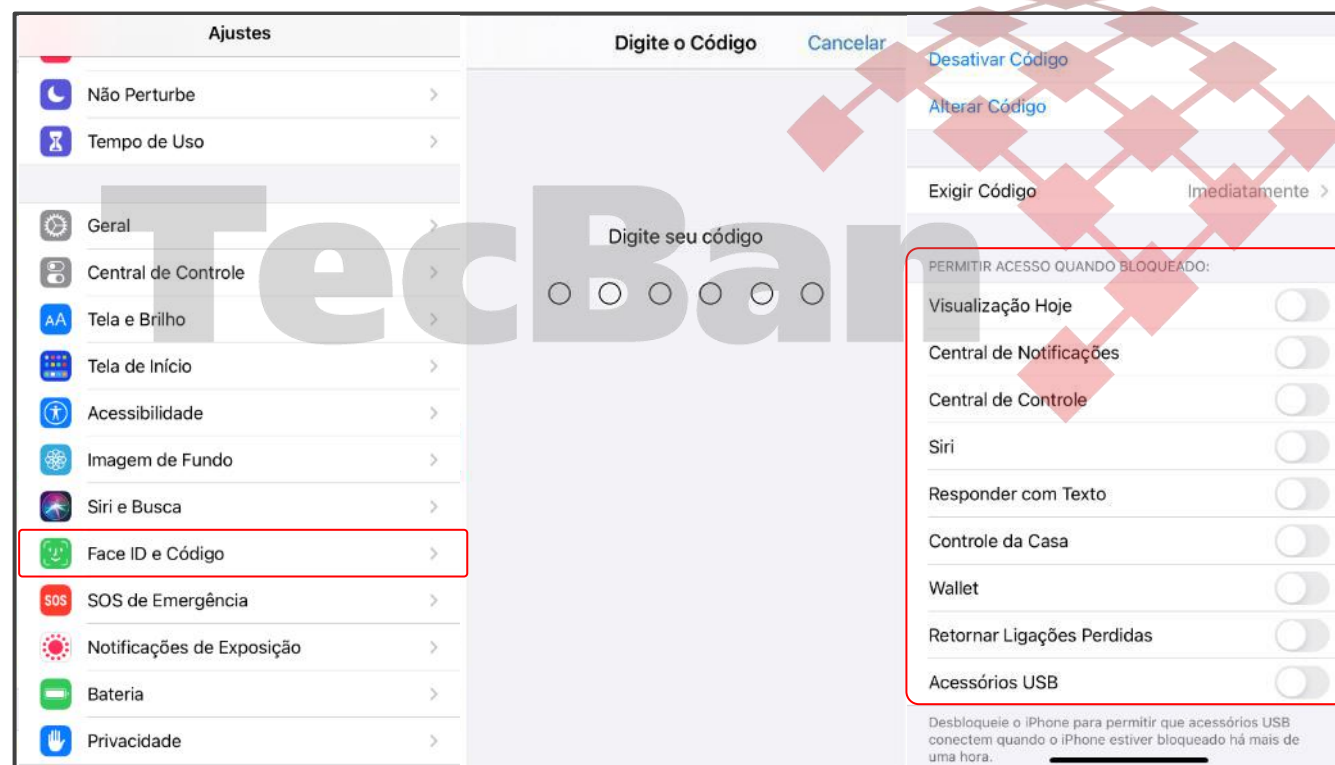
Ajustes

Não Perturbe

Tempo de Uso

Geral

Central de Controle

Tela e Brilho

Tela de Início

Acessibilidade

Imagem de Fundo

Siri e Busca

Face ID e Código

SOS de Emergência

Notificações de Exposição

Bateria

Privacidade

Digite o Código

Cancelar

Digite seu código

TecBan

Desativar Código

Alterar Código

Exigir Código Imediatamente

PERMITIR ACESSO QUANDO BLOQUEADO:

Visualização Hoje

Central de Notificações

Central de Controle

Siri

Responder com Texto

Controle da Casa

Wallet

Retornar Ligações Perdidas

Acessórios USB

Desbloqueie o iPhone para permitir que acessórios USB conectem quando o iPhone estiver bloqueado há mais de uma hora.